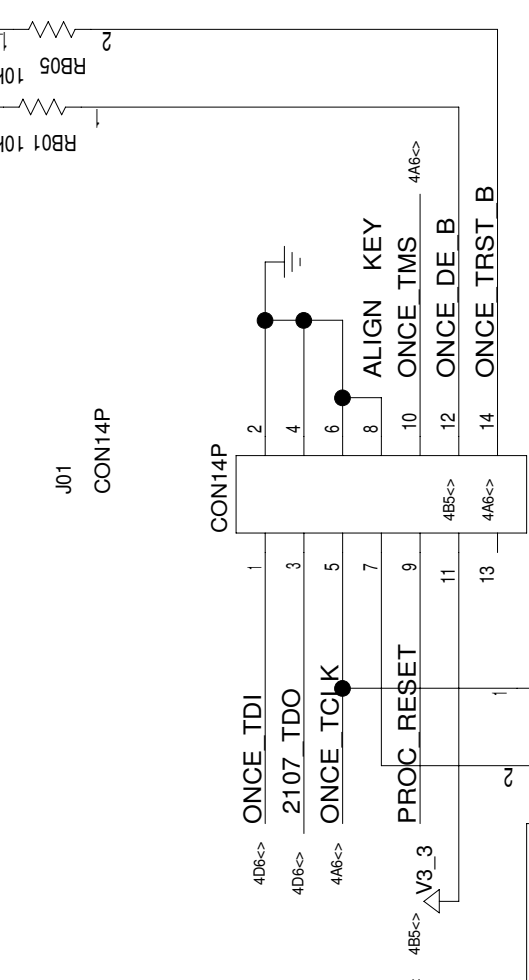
RB05 10K
2
1
RB01 10K
1
J01
CON14P
CON14P
2
4
6
8
ALIGN KEY
10
ONCE TMS
4A6<>
12
ONCE DE B
14
ONCE TRST B
1
3
5
7
9
11
13
4B5<>
4A6<>
ONCE TDI
4D6<>
2107 TDO
4D6<>
ONCE TCLK
4A6<>
PROC RESET
V3_3
4B5<>
1
2